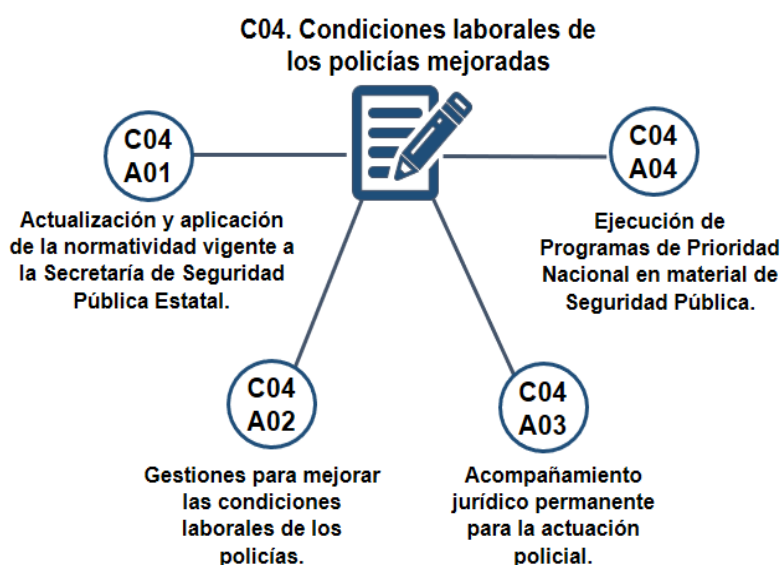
C04. Condiciones laborales de los policías mejoradas

C04
A01

Actualización y aplicación de la normatividad vigente a la Secretaría de Seguridad Pública Estatal.

C04
A04

Ejecución de Programas de Prioridad Nacional en material de Seguridad Pública.

C04
A02

Gestiones para mejorar las condiciones laborales de los policías.

C04
A03

Acompañamiento jurídico permanente para la actuación policial.